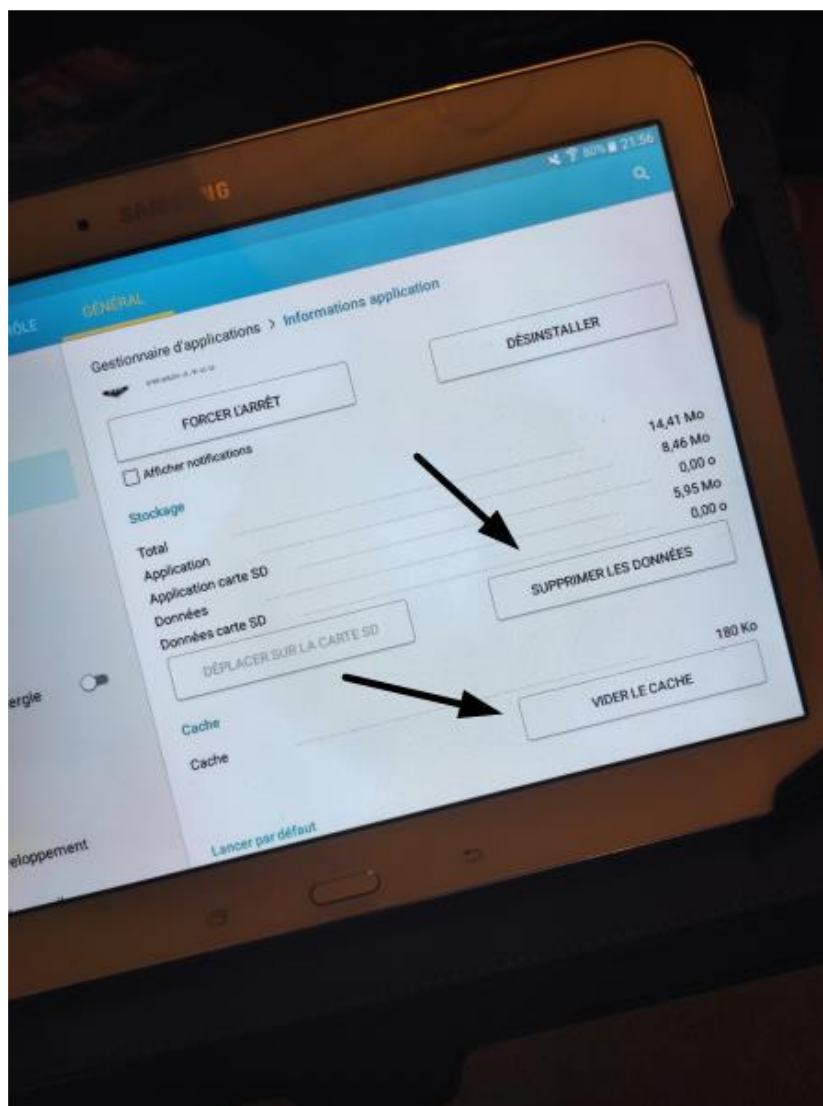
SAMSUNG

80% 21:56

ÔLE GÉNÉRAL

Gestionnaire d'applications > Informations application

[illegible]

FORCER L'ARRÊT

DÉSINSTALLER

Afficher notifications

Stockage

Total 14,41 Mo
Application 8,46 Mo
Application carte SD 0,00 o
Données 5,95 Mo
Données carte SD 0,00 o

DÉPLACER SUR LA CARTE SD

SUPPRIMER LES DONNÉES

Cache

Cache 180 Ko

VIDER LE CACHE

Lancer par défaut

ergie

eloppement